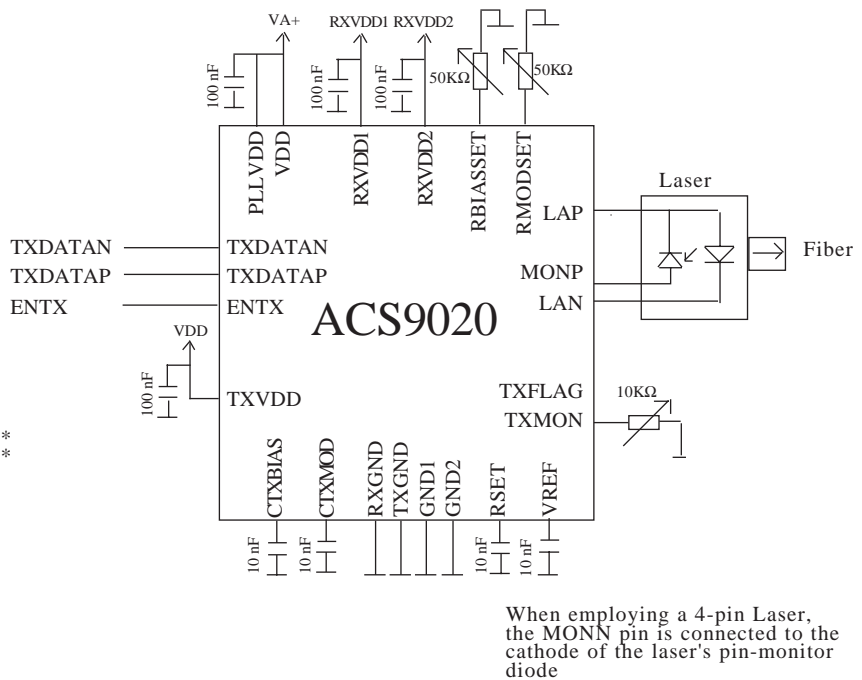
VA+
RXVDD1 RXVDD2
100 nF
100 nF
100 nF
50KΩ
50KΩ
PLLVDD
VDD
RXVDD1
RXVDD2
RBIASSET
RMODSET
Laser
LAP
Fiber
TXDATAN
TXDATAN
TXDATAP
TXDATAP
MONP
ENTX
ENTX
LAN
ACS9020
VDD
100 nF
TXVDD
TXFLAG
10KΩ
TXMON
*
*
CTXBIAS
CTXMOD
RXGND
TXGND
GND1
GND2
RSET
VREF
10 nF
10 nF
10 nF
10 nF

When employing a 4-pin Laser, the MONN pin is connected to the cathode of the laser's pin-monitor diode